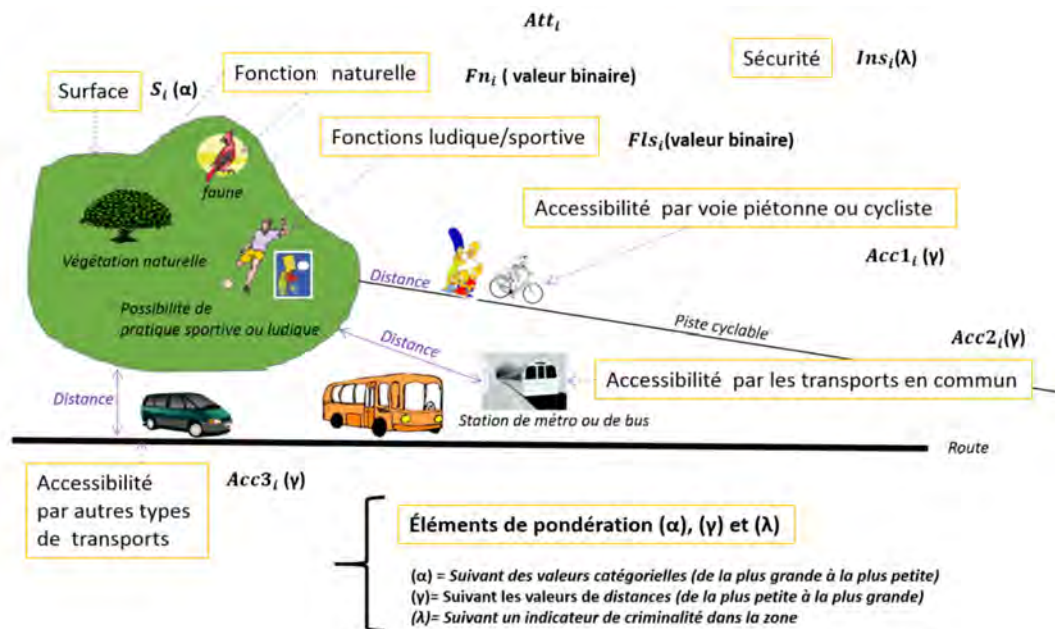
$Att_i$

Sécurité $Ins_i$(λ)

Surface $S_i$ (α)

Fonction naturelle $Fn_i$ ( valeur binaire)

Fonctions ludique/sportive $Fls_i$(valeur binaire)

faune

Végétation naturelle

Possibilité de pratique sportive ou ludique

Accessibilité par voie piétonne ou cycliste

$Acc1_i$ (γ)

Distance

Piste cyclable

$Acc2_i$(γ)

Distance

Accessibilité par les transports en commun

Distance

Station de métro ou de bus

Route

Accessibilité par autres types de transports

$Acc3_i$ (γ)

Éléments de pondération (α), (γ) et (λ)

(α) = Suivant des valeurs catégorielles (de la plus grande à la plus petite)
(γ)= Suivant les valeurs de distances (de la plus petite à la plus grande)
(λ)= Suivant un indicateur de criminalité dans la zone